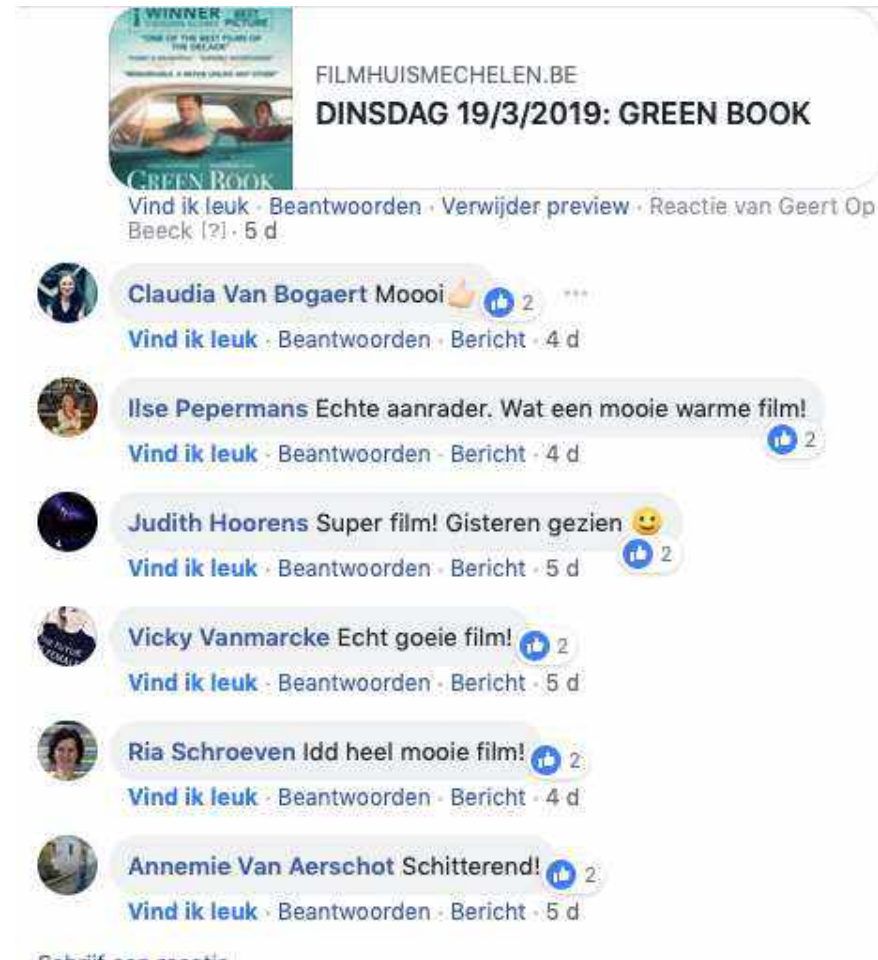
WINNER BEST PICTURE
"ONE OF THE BEST FILMS OF THE DECADE"
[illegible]
GREEN BOOK

FILMHUISMECHELEN.BE
DINSDAG 19/3/2019: GREEN BOOK

Vind ik leuk · Beantwoorden · Verwijder preview · Reactie van Geert Op Beeck [?] · 5 d

Claudia Van Bogaert Moooi 👍 2
Vind ik leuk · Beantwoorden · Bericht · 4 d

Ilse Pepermans Echte aanrader. Wat een mooie warme film! 👍 2
Vind ik leuk · Beantwoorden · Bericht · 4 d

Judith Hoorens Super film! Gisteren gezien 🙂 👍 2
Vind ik leuk · Beantwoorden · Bericht · 5 d

Vicky Vanmarcke Echt goeie film! 👍 2
Vind ik leuk · Beantwoorden · Bericht · 5 d

Ria Schroeven Idd heel mooie film! 👍 2
Vind ik leuk · Beantwoorden · Bericht · 4 d

Annemie Van Aerschot Schitterend! 👍 2
Vind ik leuk · Beantwoorden · Bericht · 5 d

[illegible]